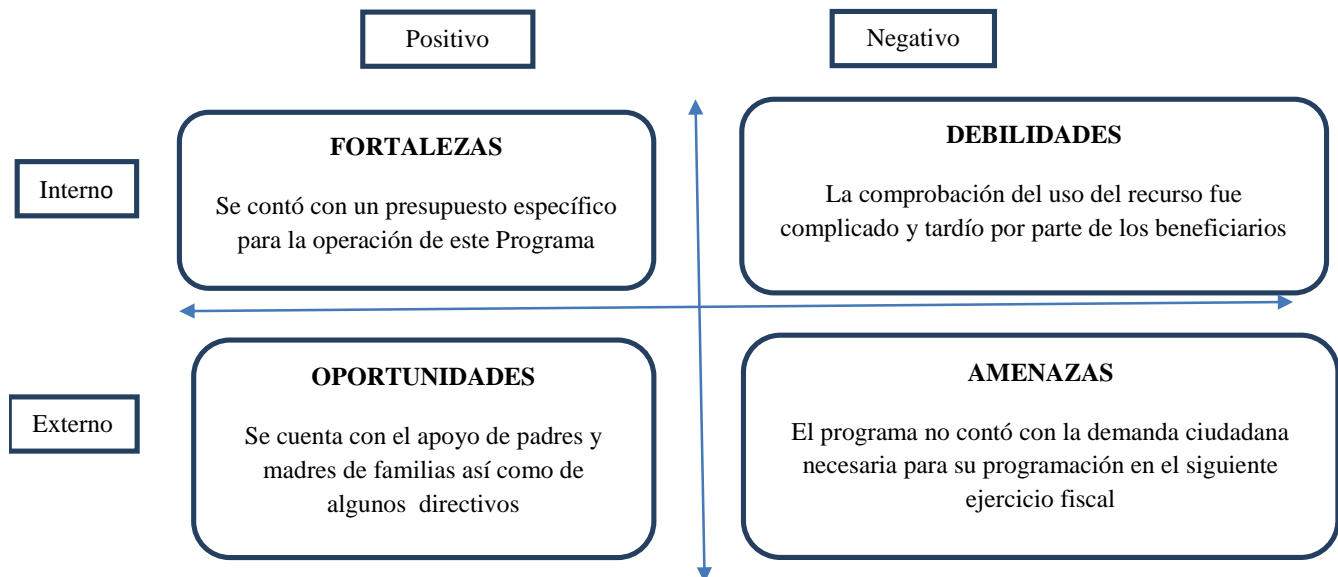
Positivo

Negativo

Interno

FORTALEZAS

Se contó con un presupuesto específico para la operación de este Programa

DEBILIDADES

La comprobación del uso del recurso fue complicado y tardío por parte de los beneficiarios

Externo

OPORTUNIDADES

Se cuenta con el apoyo de padres y madres de familias así como de algunos directivos

AMENAZAS

El programa no contó con la demanda ciudadana necesaria para su programación en el siguiente ejercicio fiscal